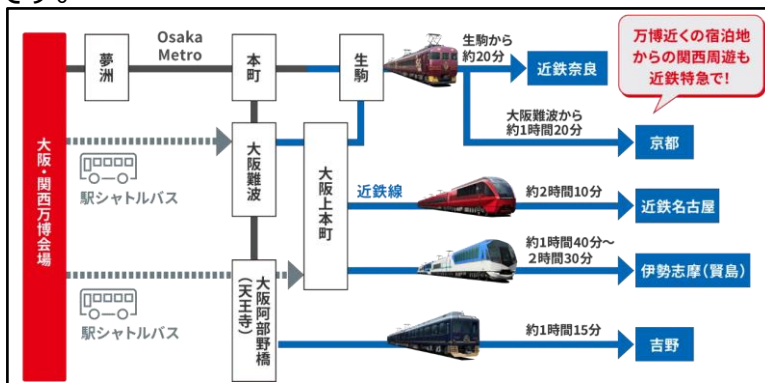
す。

大阪・関西万博会場

夢洲

Osaka Metro

本町

生駒

生駒から約20分

近鉄奈良

万博近くの宿泊地からの関西周遊も近鉄特急で!

駅シャトルバス

大阪難波

大阪上本町

大阪難波から約1時間20分

京都

近鉄線

約2時間10分

近鉄名古屋

大阪阿部野橋(天王寺)

約1時間40分~2時間30分

伊勢志摩(賢島)

駅シャトルバス

約1時間15分

吉野